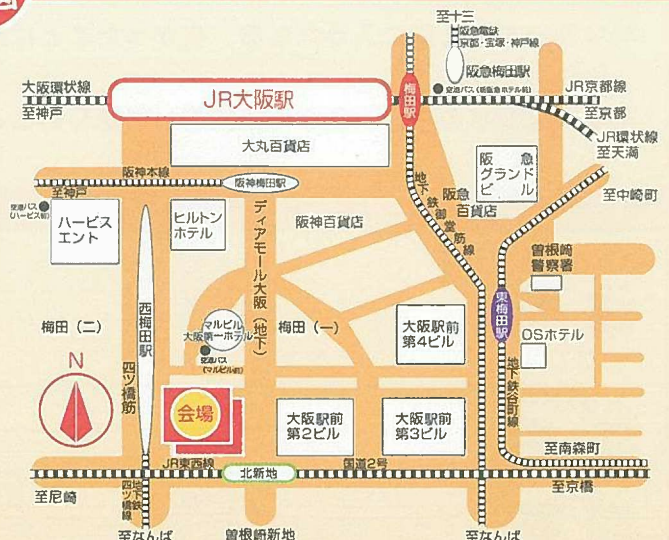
至十三
阪急電鉄
京都・宝塚・神戸線
阪急梅田駅
大阪環状線
JR大阪駅
梅田駅
JR京都線
至神戸
空港バス（新阪急ホテル前）
至京都
JR環状線
至天満
大丸百貨店
阪急グランドビル
阪神本線
阪神梅田駅
至神戸
地下鉄御堂筋線
阪急百貨店
至中崎町
空港バス（ハービス前）
ハービスエント
ヒルトンホテル
ディアモール大阪（地下）
阪神百貨店
曽根崎警察署
西梅田駅
マルビル
大阪第一ホテル
空港バス（マルビル前）
梅田（一）
大阪駅前第4ビル
東梅田駅
OSホテル
梅田（二）
四ツ橋筋
N
会場
大阪駅前第2ビル
大阪駅前第3ビル
地下鉄谷町線
至南森町
JR東西線
北新地
国道2号
至尼崎
地下鉄四ツ橋線
至京橋
至なんば
曽根崎新地
至なんば